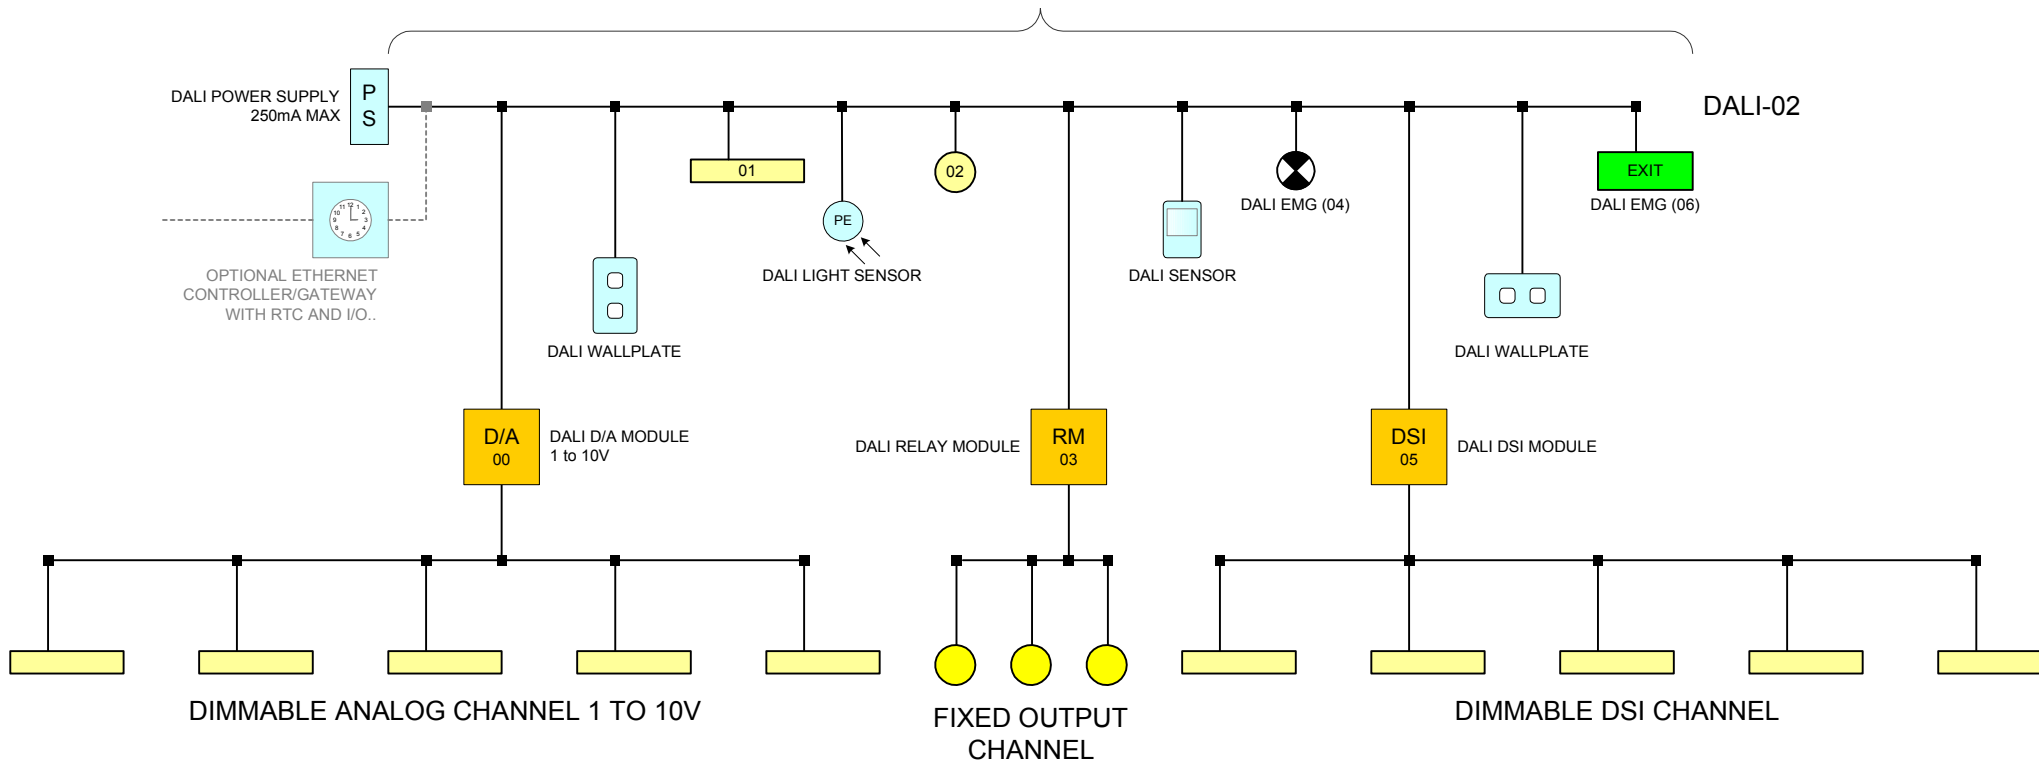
DALI POWER SUPPLY
250mA MAX

P
S

DALI-02

01

02

PE

EXIT

DALI EMG (04)

DALI EMG (06)

OPTIONAL ETHERNET
CONTROLLER/GATEWAY
WITH RTC AND I/O..

DALI LIGHT SENSOR

DALI SENSOR

DALI WALLPLATE

DALI WALLPLATE

D/A
00

DALI D/A MODULE
1 to 10V

DALI RELAY MODULE

RM
03

DSI
05

DALI DSI MODULE

DIMMABLE ANALOG CHANNEL 1 TO 10V

FIXED OUTPUT
CHANNEL

DIMMABLE DSI CHANNEL